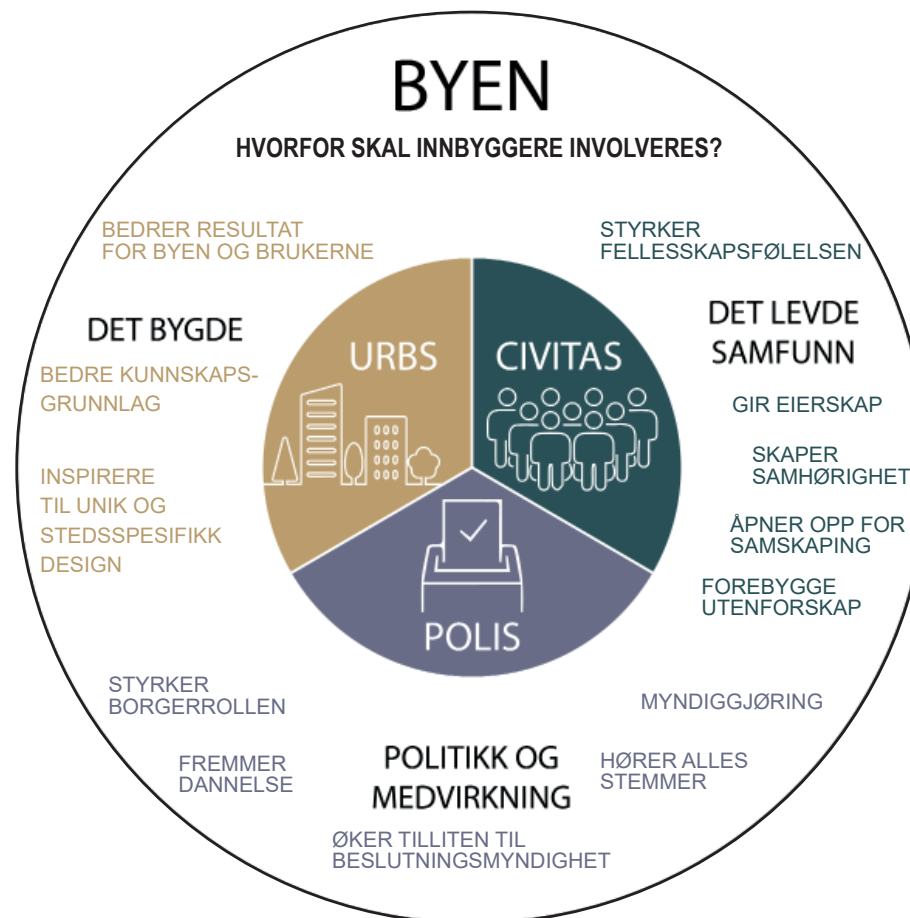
BYEN

HVORFOR SKAL INNBYGGERE INVOLVERES?

BEDRER RESULTAT FOR BYEN OG BRUKERNE

DET BYGDE

BEDRE KUNNSKAPSGRUNNLAG

INSPIRERE TIL UNIK OG STEDSSPESIFIKK DESIGN

STYRKER FELLESSKAPSFØLELSEN

DET LEVDE SAMFUNN

GIR EIERSKAP

SKAPER SAMHØRIGHET

ÅPNER OPP FOR SAMSKAPING

FOREBYGGE UTENFORSKAP

URBS

CIVITAS

POLIS

STYRKER BORGERROLLEN

FREMMER DANNELSE

POLITIKK OG MEDVIRKNING

ØKER TILLITEN TIL BESLUTNINGSMYNDIGHET

MYNDIGGJØRING

HØRER ALLES STEMMER